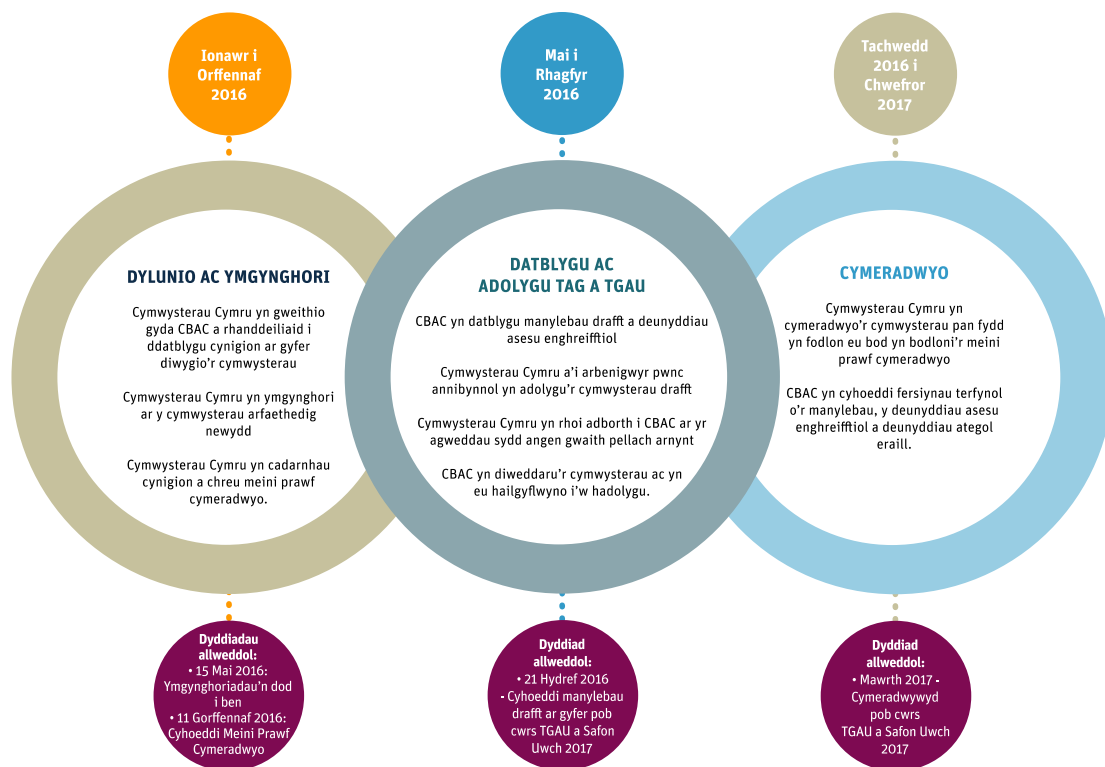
Ionawr i Orffennaf 2016

Mai i Rhagfyr 2016

Tachwedd 2016 i Chwefror 2017

DYLUNIO AC YMGYNGHORI

Cymwysterau Cymru yn gweithio gyda CBAC a rhanddeiliaid i ddatblygu cynigion ar gyfer diwygio'r cymwysterau

Cymwysterau Cymru yn ymgynghori ar y cymwysterau arfaethedig newydd

Cymwysterau Cymru yn cadarnhau cynigion a chreu meini prawf cymeradwyo.

DATBLYGU AC ADOLYGU TAG A TGAU

CBAC yn datblygu manylebau drafft a deunyddiau asesu enghreifftiol

Cymwysterau Cymru a'i arbenigwyr pwnc annibynnol yn adolygu'r cymwysterau drafft

Cymwysterau Cymru yn rhoi adborth i CBAC ar yr agweddau sydd angen gwaith pellach arnynt

CBAC yn diweddaru'r cymwysterau ac yn eu hailgyflwyno i'w hadolygu.

CYMERADWYO

Cymwysterau Cymru yn cymeradwyo'r cymwysterau pan fydd yn fodlon eu bod yn bodloni'r meini prawf cymeradwyo

CBAC yn cyhoeddi fersiynau terfynol o'r manylebau, y deunyddiau asesu enghreifftiol a deunyddiau ategol eraill.

Dyddiadau allweddol:
• 15 Mai 2016: Ymgynghoriadau'n dod i ben
• 11 Gorffennaf 2016: Cyhoeddi Meini Prawf Cymeradwyo

Dyddiad allweddol:
• 21 Hydref 2016 - Cyhoeddi manylebau drafft ar gyfer pob cwrs TGAU a Safon Uwch 2017

Dyddiad allweddol:
• Mawrth 2017 - Cymeradwywyd pob cwrs TGAU a Safon Uwch 2017